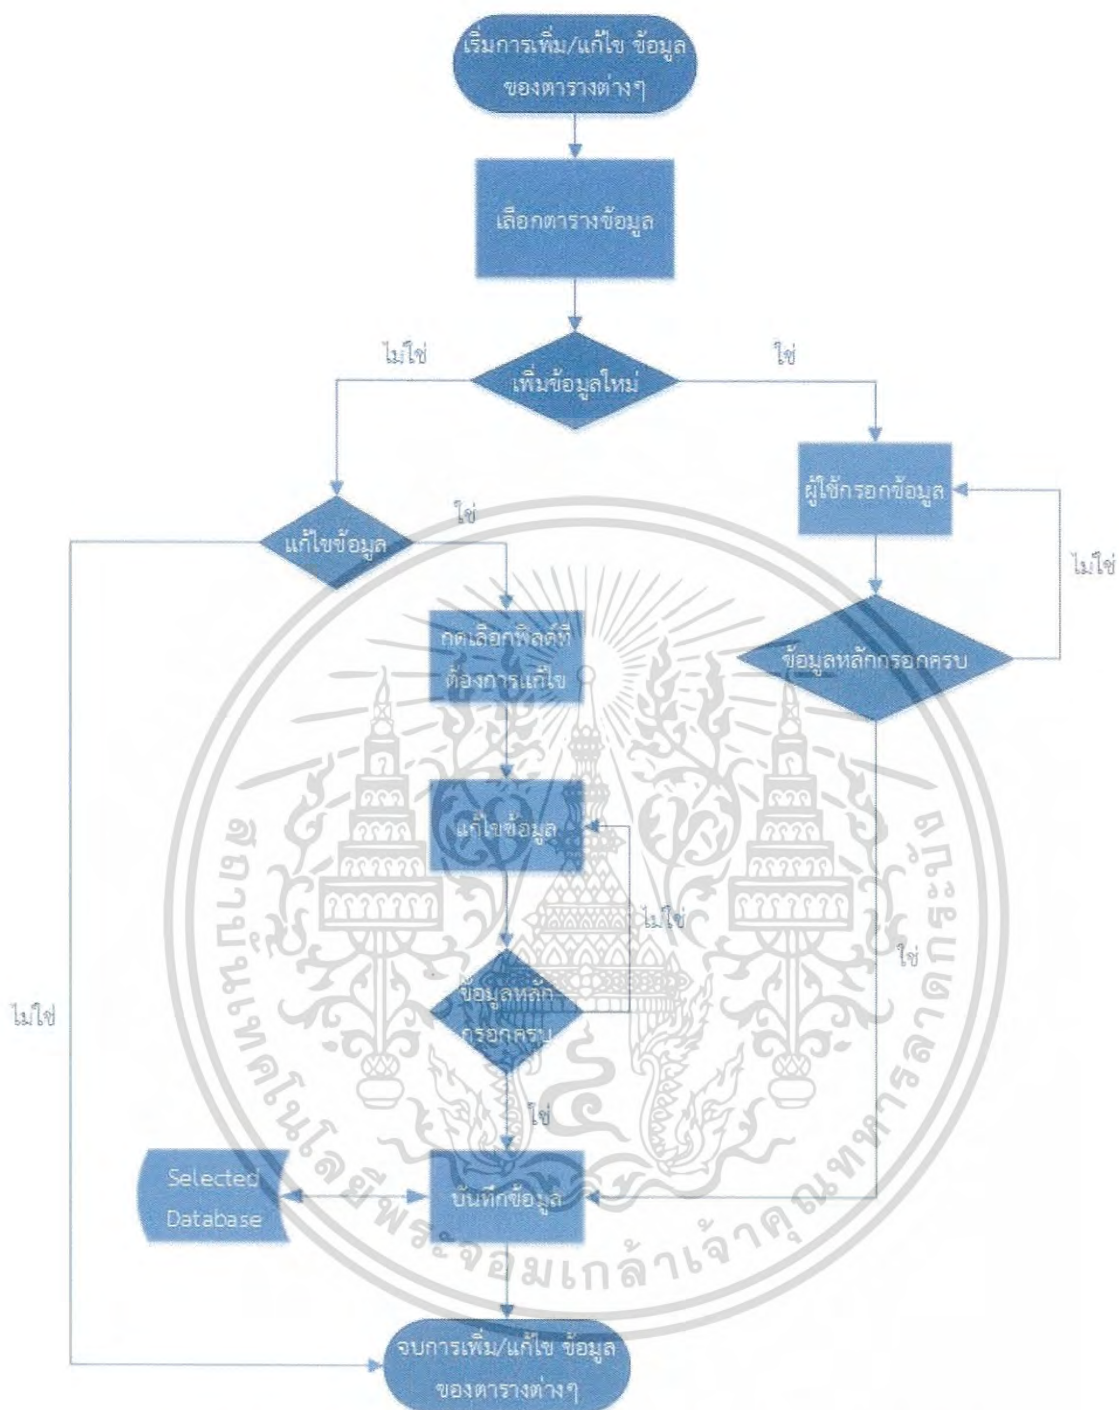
เริ่มการเพิ่ม/แก้ไข ข้อมูล ของตารางต่างๆ

เลือกตารางข้อมูล

ไม่ใช่

เพิ่มข้อมูลใหม่

ใช่

ผู้ใช้กรอกข้อมูล

แก้ไขข้อมูล

ใช่

ไม่ใช่

กดเลือกฟิลด์ที่ต้องการแก้ไข

ข้อมูลหลักกรอกครบ

แก้ไขข้อมูล

ไม่ใช่

ใช่

ข้อมูลหลักกรอกครบ

ไม่ใช่

ใช่

Selected Database

บันทึกข้อมูล

จบการเพิ่ม/แก้ไข ข้อมูล ของตารางต่างๆ

สถาบันเทคโนโลยีพระจอมเกล้าเจ้าคุณทหารลาดกระบัง